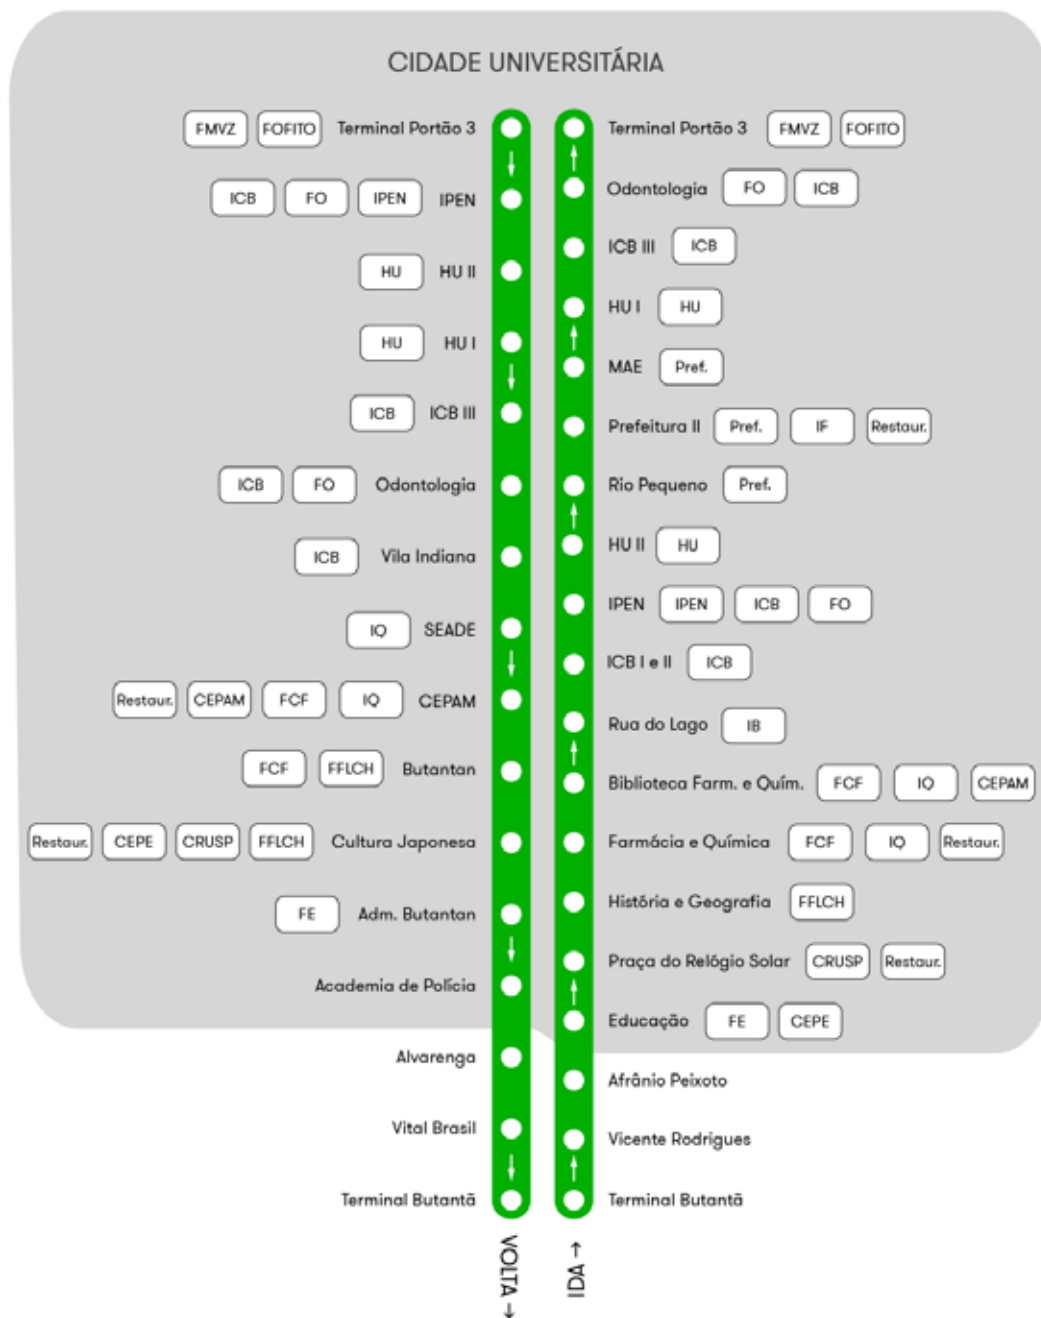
CIDADE UNIVERSITÁRIA

FMVZ FOFITO Terminal Portão 3
ICB FO IPEN IPEN
HU HU II
HU HU I
ICB ICB III
ICB FO Odontologia
ICB Vila Indiana
IQ SEADE
Restaur. CEPAM FCF IQ CEPAM
FCF FFLCH Butantan
Restaur. CEPE CRUSP FFLCH Cultura Japonesa
FE Adm. Butantan
Academia de Polícia
Alvarenga
Vital Brasil
Terminal Butantã

Terminal Portão 3 FMVZ FOFITO
Odontologia FO ICB
ICB III ICB
HU I HU
MAE Pref.
Prefeitura II Pref. IF Restaur.
Rio Pequeno Pref.
HU II HU
IPEN IPEN ICB FO
ICB I e II ICB
Rua do Lago IB
Biblioteca Farm. e Quím. FCF IQ CEPAM
Farmácia e Química FCF IQ Restaur.
História e Geografia FFLCH
Praça do Relógio Solar CRUSP Restaur.
Educação FE CEPE
Afrânio Peixoto
Vicente Rodrigues
Terminal Butantã

VOLTA ↓
IDA ↑